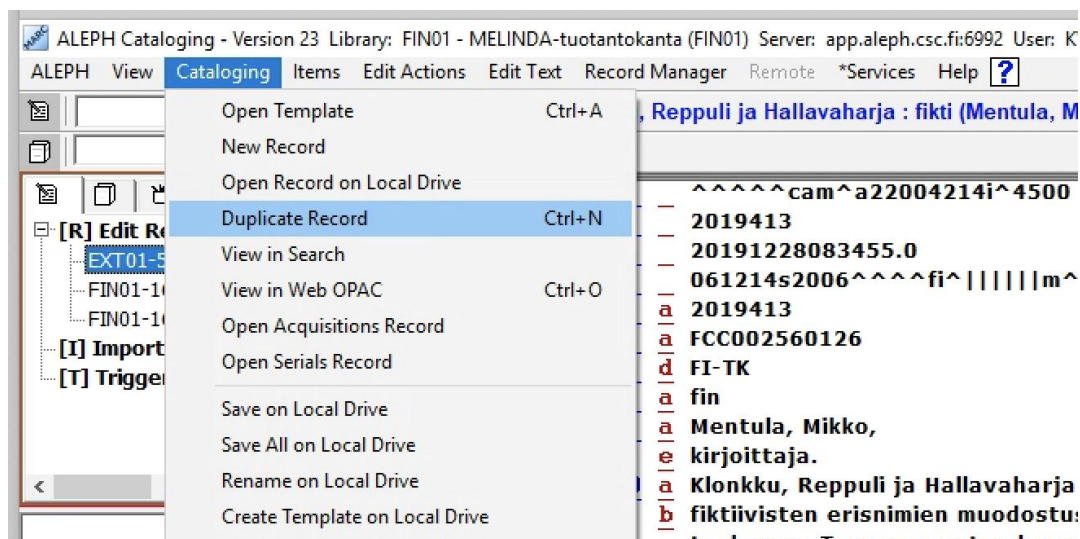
ALEPH Cataloging - Version 23 Library: FIN01 - MELINDA-tuotantokanta (FIN01) Server: app.aleph.csc.fi:6992 User: K

ALEPH View Cataloging Items Edit Actions Edit Text Record Manager Remote *Services Help ?

, Reppuli ja Hallavaharja : fikti (Mentula, M

[R] Edit Re
EXT01-5
FIN01-1
FIN01-1
[I] Import
[T] Trigger

Open Template Ctrl+A
New Record
Open Record on Local Drive
Duplicate Record Ctrl+N
View in Search
View in Web OPAC Ctrl+O
Open Acquisitions Record
Open Serials Record
Save on Local Drive
Save All on Local Drive
Rename on Local Drive
Create Template on Local Drive

^^^^^cam^a22004214i^4500
2019413
20191228083455.0
061214s2006^^^^fi^||||||m^
a 2019413
a FCC002560126
d FI-TK
a fin
a Mentula, Mikko,
e kirjoittaja.
a Klonkku, Reppuli ja Hallavaharja
b fiktiivisten erisnimien muodostu